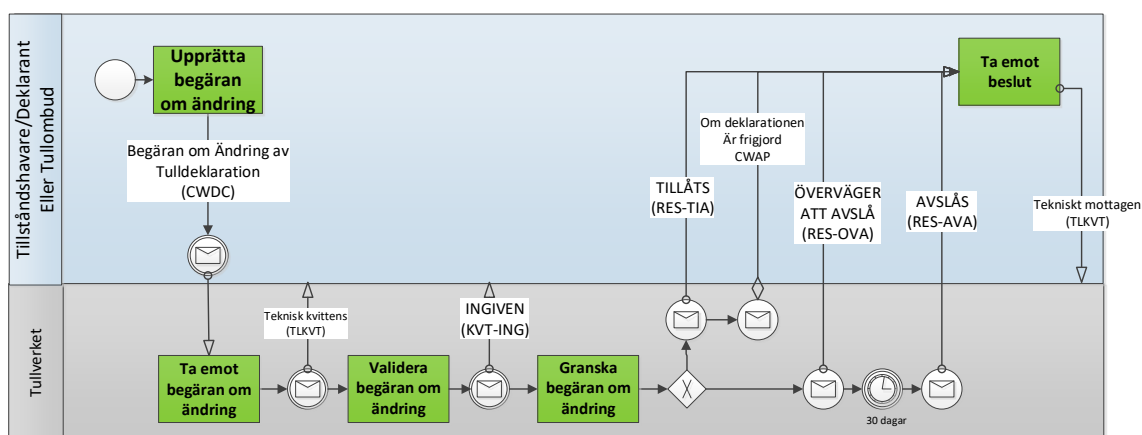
Tillståndshavare/Deklarant Eller Tullombud

Upprätta begäran om ändring

Ta emot beslut

Begäran om Ändring av Tulldeklaration (CWDC)

Om deklarationen Är frigjord CWAP

TILLÅTS (RES-TIA)

ÖVERVÄGER ATT AVSLÅ (RES-OVA)

AVSLÅS (RES-AVA)

Tekniskt mottagen (TLKVT)

Tullverket

Teknisk kvittens (TLKVT)

INGIVEN (KVT-ING)

Ta emot begäran om ändring

Validera begäran om ändring

Granska begäran om ändring

30 dagar